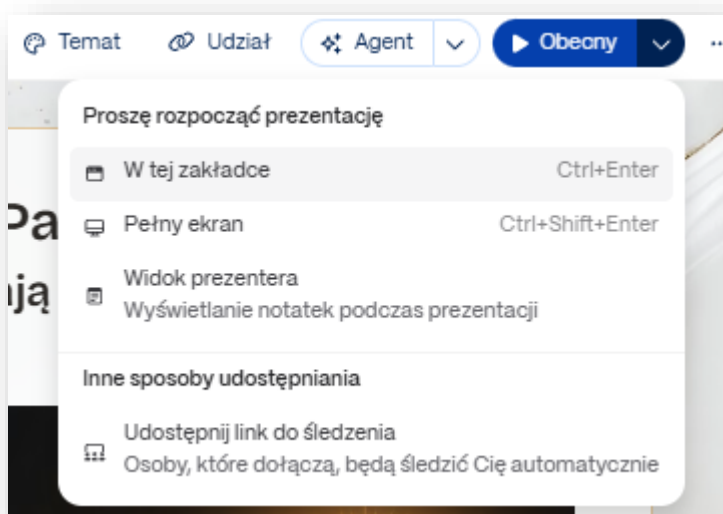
Temat Udział Agent Obecny ...

Pa
ją

Proszę rozpocząć prezentację

W tej zakładce Ctrl+Enter

Pełny ekran Ctrl+Shift+Enter

Widok prezentera
Wyświetlanie notatek podczas prezentacji

Inne sposoby udostępniania

Udostępnij link do śledzenia
Osoby, które dołączą, będą śledzić Cię automatycznie